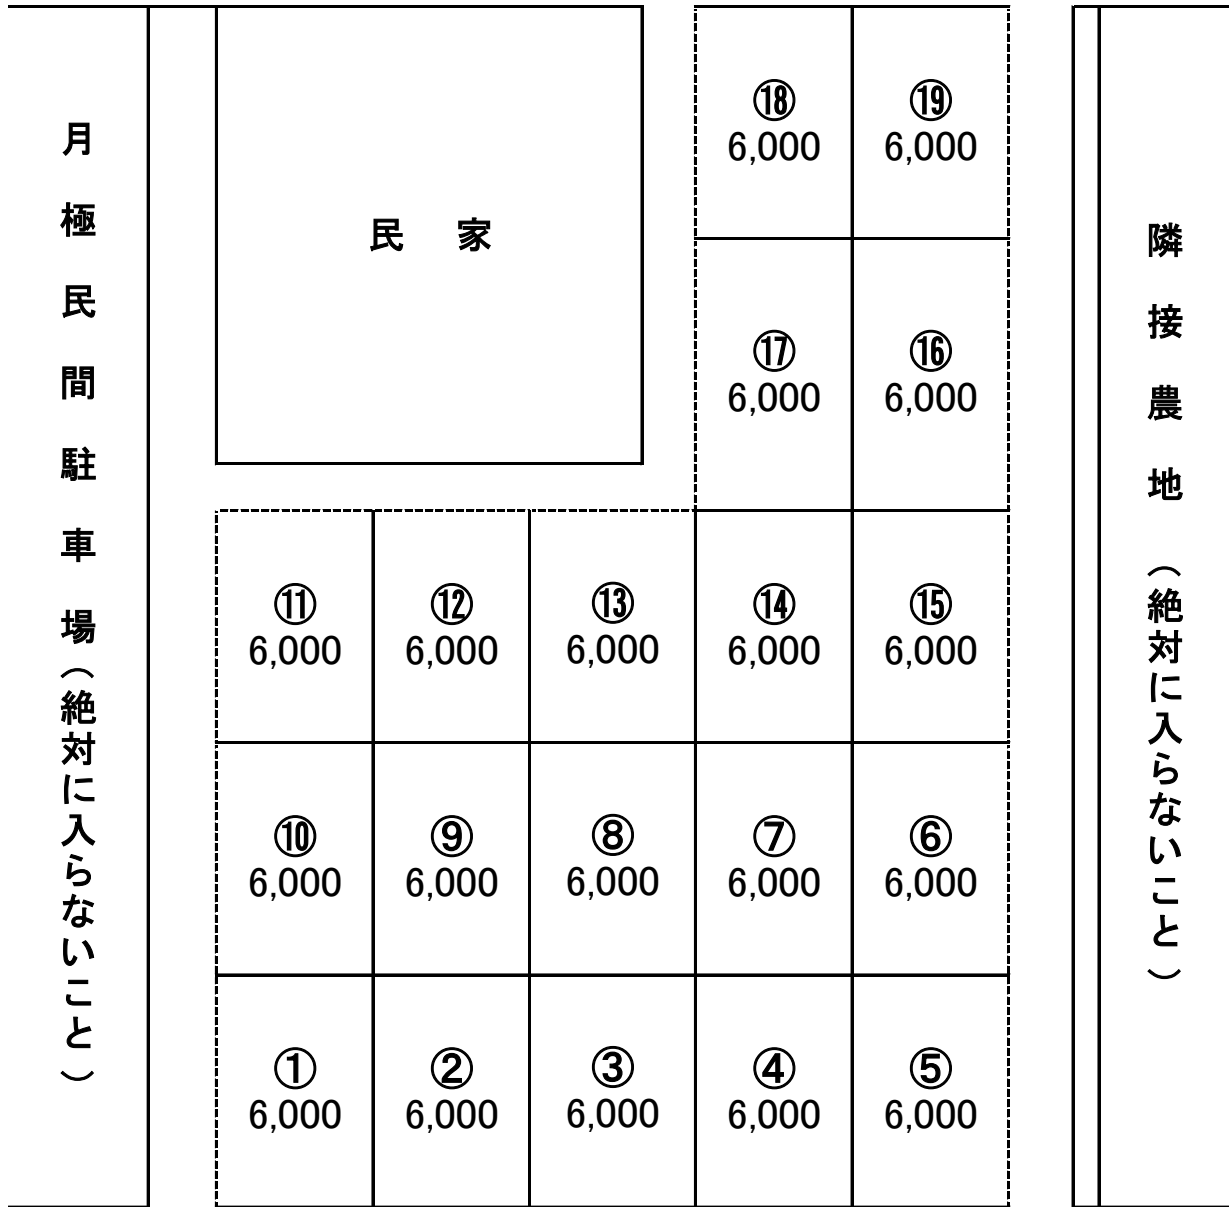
月極民間駐車場（絶対に入らないこと）

民　家

⑱ 6,000
⑲ 6,000
⑰ 6,000
⑯ 6,000

⑪ 6,000
⑫ 6,000
⑬ 6,000
⑭ 6,000
⑮ 6,000

⑩ 6,000
⑨ 6,000
⑧ 6,000
⑦ 6,000
⑥ 6,000

① 6,000
② 6,000
③ 6,000
④ 6,000
⑤ 6,000

隣接農地（絶対に入らないこと）